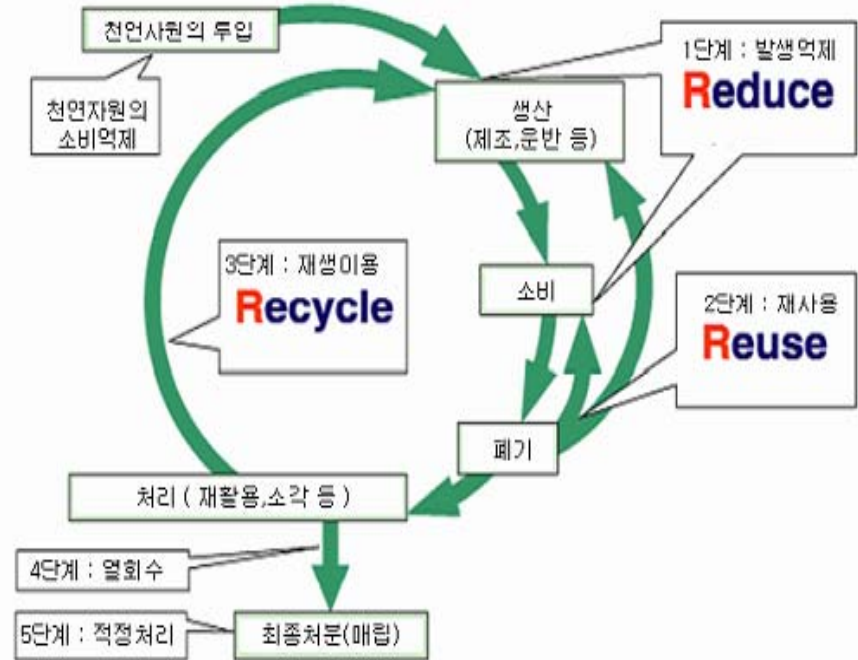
천언사원의 투입

천연자원의 소비억제

생산 (제조,운반 등)

1단계 : 발생억제
Reduce

3단계 : 재생이용
Recycle

소비

2단계 : 재사용
Reuse

폐기

처리 ( 재활용,소각 등 )

4단계 : 열회수

5단계 : 적정처리

최종처분(매립)